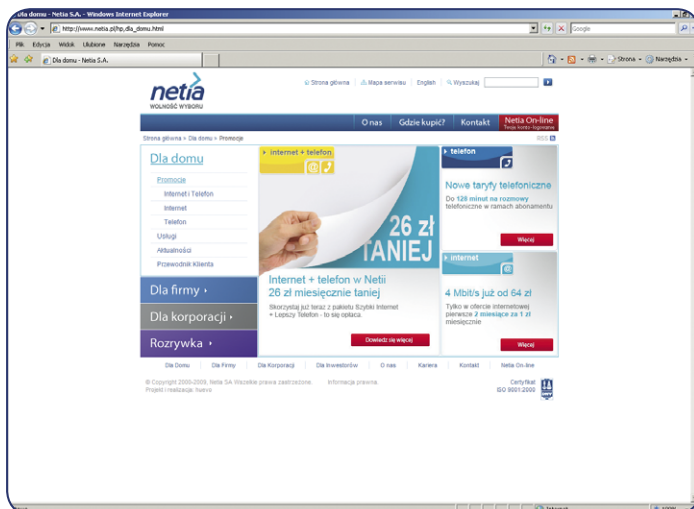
dla domu - Netia S.A. - Windows Internet Explorer

http://www.netia.pl/hp_dla_domu.html

Google

Plik Edycja Widok Ulubione Narzędzia Pomoc

dla domu - Netia S.A.

Strona Narzędzia

netia
WOLNOŚĆ WYBORU

Strona główna Mapa serwisu English Wyszukaj

O nas Gdzie kupić? Kontakt Netia On-line
Twoje konto - logowanie

Strona główna » Dla domu » Promocje

RSS

Dla domu

Promocje
Internet i Telefon
Internet
Telefon
Usługi
Aktualności
Przewodnik Klienta

Dla firmy
Dla korporacji
Rozrywka

internet + telefon

26 zł TANIEJ

Internet + telefon w Netii 26 zł miesięcznie taniej

Skorzystaj już teraz z pakietu Szybki Internet + Lepszy Telefon - to się opłaca.

Dowiedz się więcej

telefon

Nowe taryfy telefoniczne

Do 120 minut na rozmowy telefoniczne w ramach abonamentu

Więcej

internet

4 Mbit/s już od 64 zł

Tylko w ofercie internetowej pierwsze 2 miesiące za 1 zł miesięcznie

Więcej

Dla Domu Dla Firmy Dla Korporacji Dla Inwestorów O nas Kariera Kontakt Netia On-line

© Copyright 2000-2009, Netia SA Wszelkie prawa zastrzeżone. Informacja prawna.
Projekt i realizacja: Isavve

Certyfikat ISO 9001:2000

Internet